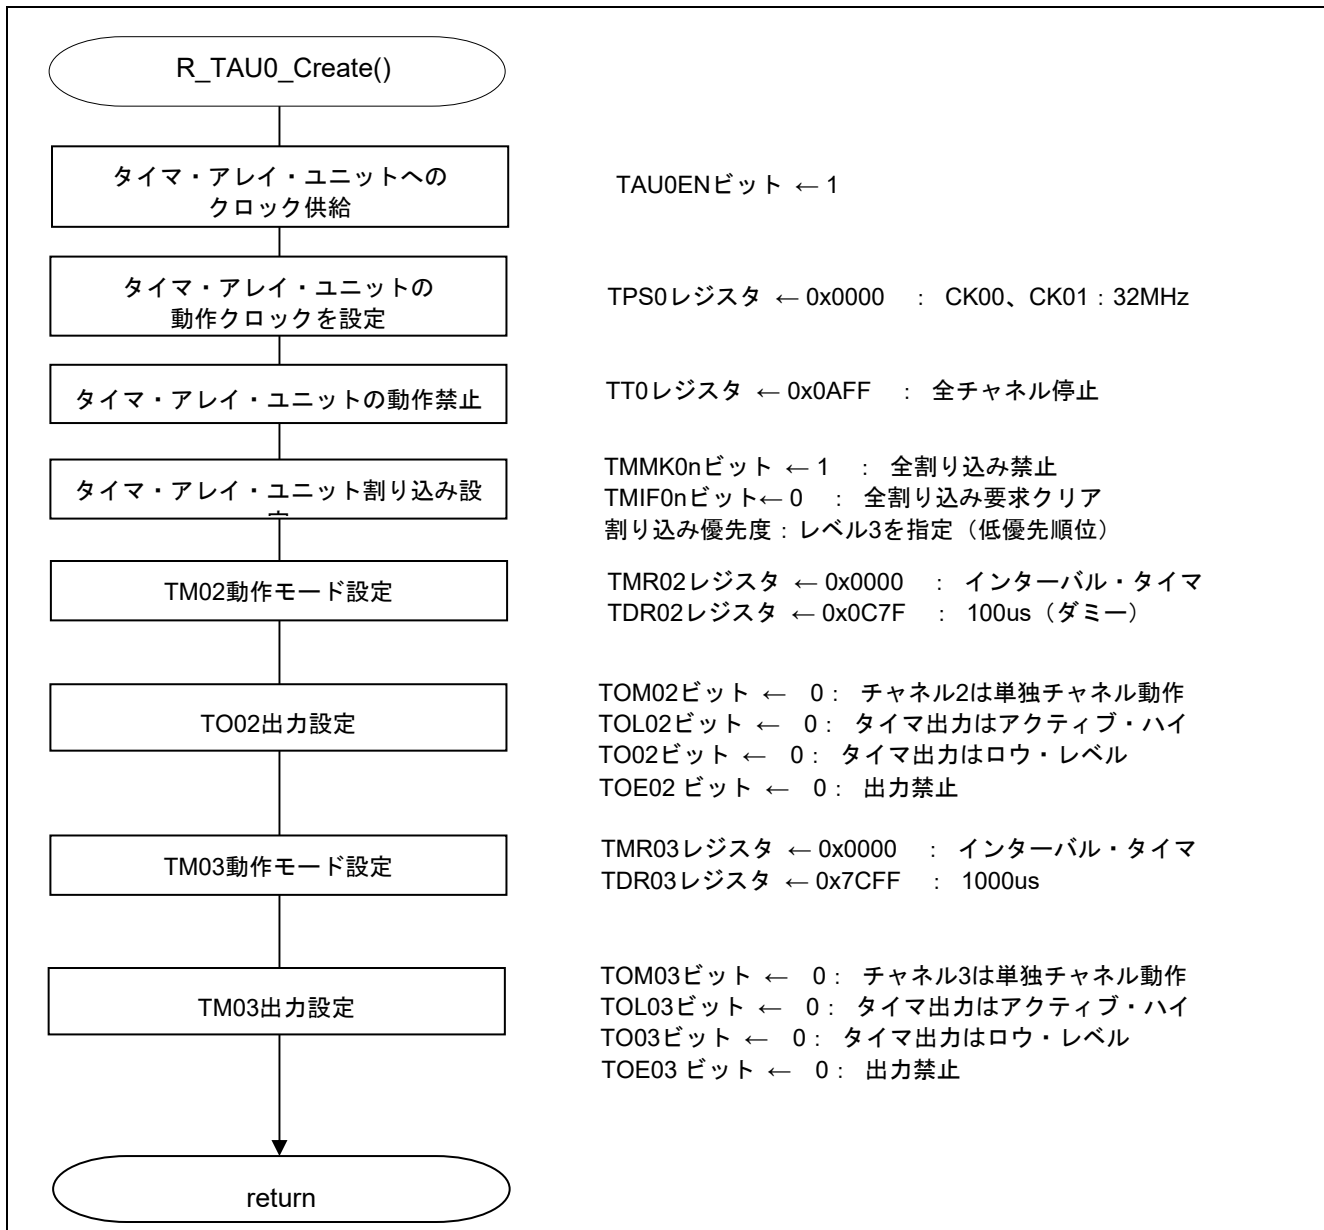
R_TAU0_Create()

タイマ・アレイ・ユニットへのクロック供給

TAU0ENビット ← 1

タイマ・アレイ・ユニットの動作クロックを設定

TPS0レジスタ ← 0x0000 : CK00、CK01：32MHz

タイマ・アレイ・ユニットの動作禁止

TT0レジスタ ← 0x0AFF : 全チャネル停止

タイマ・アレイ・ユニット割り込み設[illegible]

TMMK0nビット ← 1 : 全割り込み禁止
TMIF0nビット← 0 : 全割り込み要求クリア
割り込み優先度：レベル3を指定（低優先順位）

TM02動作モード設定

TMR02レジスタ ← 0x0000 : インターバル・タイマ
TDR02レジスタ ← 0x0C7F : 100us（ダミー）

TO02出力設定

TOM02ビット ← 0: チャネル2は単独チャネル動作
TOL02ビット ← 0: タイマ出力はアクティブ・ハイ
TO02ビット ← 0: タイマ出力はロウ・レベル
TOE02 ビット ← 0: 出力禁止

TM03動作モード設定

TMR03レジスタ ← 0x0000 : インターバル・タイマ
TDR03レジスタ ← 0x7CFF : 1000us

TM03出力設定

TOM03ビット ← 0: チャネル3は単独チャネル動作
TOL03ビット ← 0: タイマ出力はアクティブ・ハイ
TO03ビット ← 0: タイマ出力はロウ・レベル
TOE03 ビット ← 0: 出力禁止

return